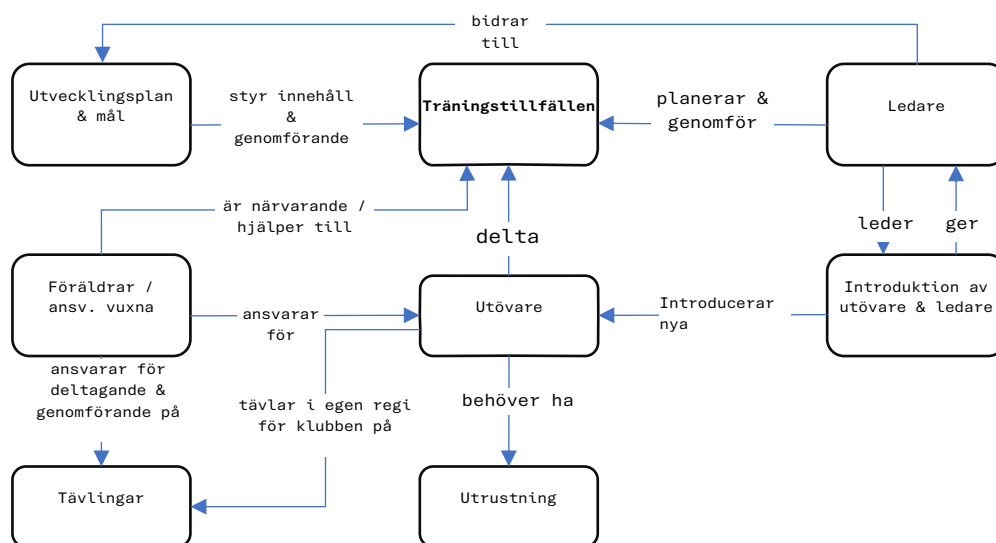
bidrar till

Utvecklingsplan & mål

styr innehåll & genomförande

Träningstillfällen

planerar & genomför

Ledare

är närvarande / hjälper till

delta

leder

ger

Föräldrar / ansv. vuxna

ansvarar för

Utövare

Introducerar nya

Introduktion av utövare & ledare

ansvarar för deltagande & genomförande på

tävlar i egen regi för klubben på

behöver ha

Tävlingar

Utrustning